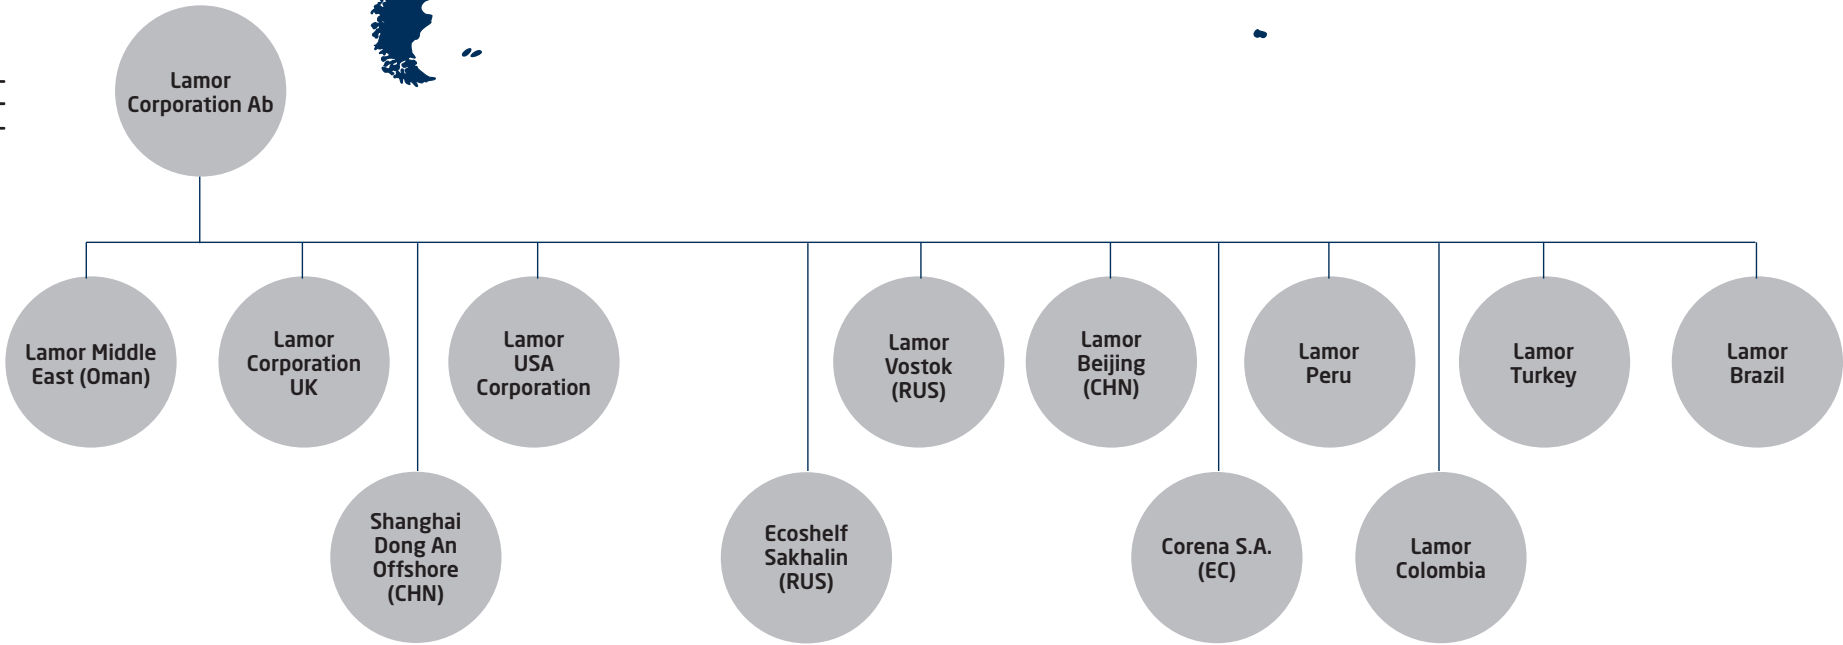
Lamor Corporation Ab

Lamor Middle East (Oman)

Lamor Corporation UK

Shanghai Dong An Offshore (CHN)

Lamor USA Corporation

Ecoshelf Sakhalin (RUS)

Lamor Vostok (RUS)

Lamor Beijing (CHN)

Corena S.A. (EC)

Lamor Peru

Lamor Colombia

Lamor Turkey

Lamor Brazil